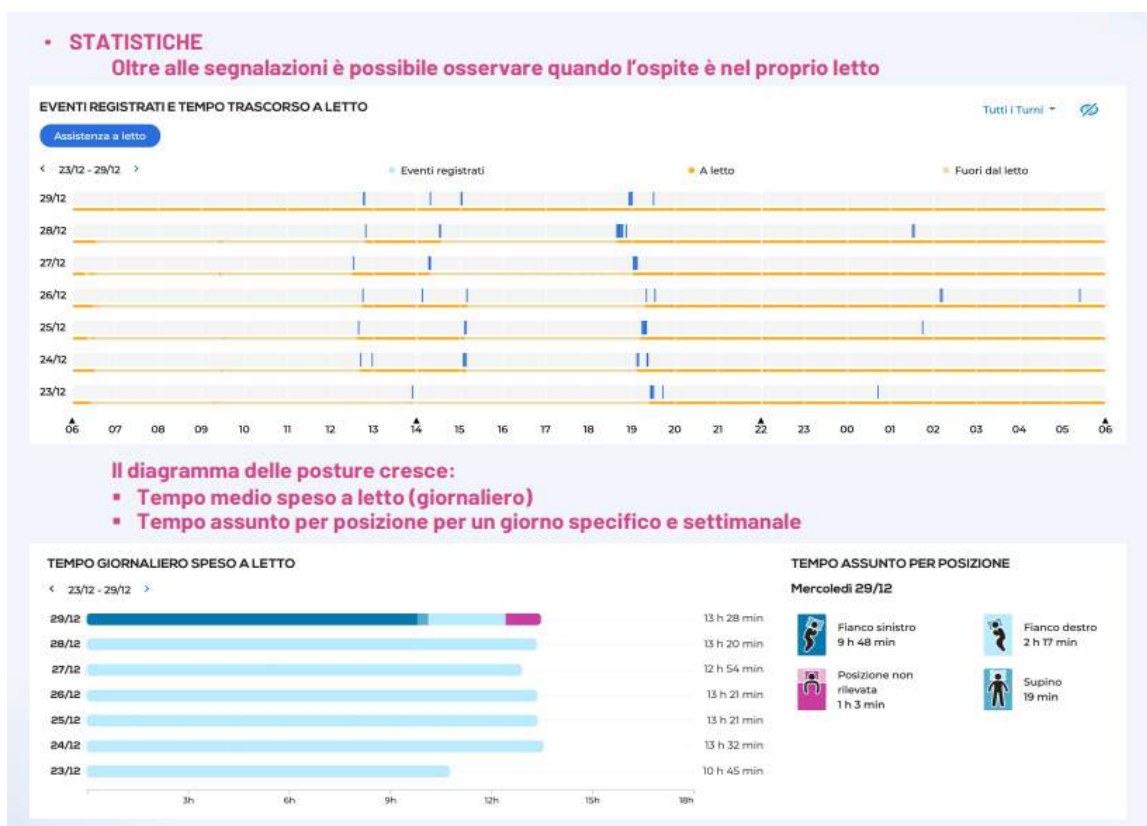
• STATISTICHE

Oltre alle segnalazioni è possibile osservare quando l'ospite è nel proprio letto

EVENTI REGISTRATI E TEMPO TRASCORSO A LETTO

Tutti i Turni

Assistenza a letto

‹ 23/12 - 29/12 ›

Eventi registrati

A letto

Fuori dal letto

29/12
28/12
27/12
26/12
25/12
24/12
23/12

06 07 08 09 10 11 12 13 14 15 16 17 18 19 20 21 22 23 00 01 02 03 04 05 06

Il diagramma delle posture cresce:
▪ Tempo medio speso a letto (giornaliero)
▪ Tempo assunto per posizione per un giorno specifico e settimanale

TEMPO GIORNALIERO SPESO A LETTO

‹ 23/12 - 29/12 ›

| | |
|---|---|
| 29/12 | 13 h 28 min |
| 28/12 | 13 h 20 min |
| 27/12 | 12 h 54 min |
| 26/12 | 13 h 21 min |
| 25/12 | 13 h 21 min |
| 24/12 | 13 h 32 min |
| 23/12 | 10 h 45 min |

3h 6h 9h 12h 15h 18h

TEMPO ASSUNTO PER POSIZIONE

Mercoledì 29/12

Fianco sinistro
9 h 48 min

Fianco destro
2 h 17 min

Posizione non rilevata
1 h 3 min

Supino
19 min